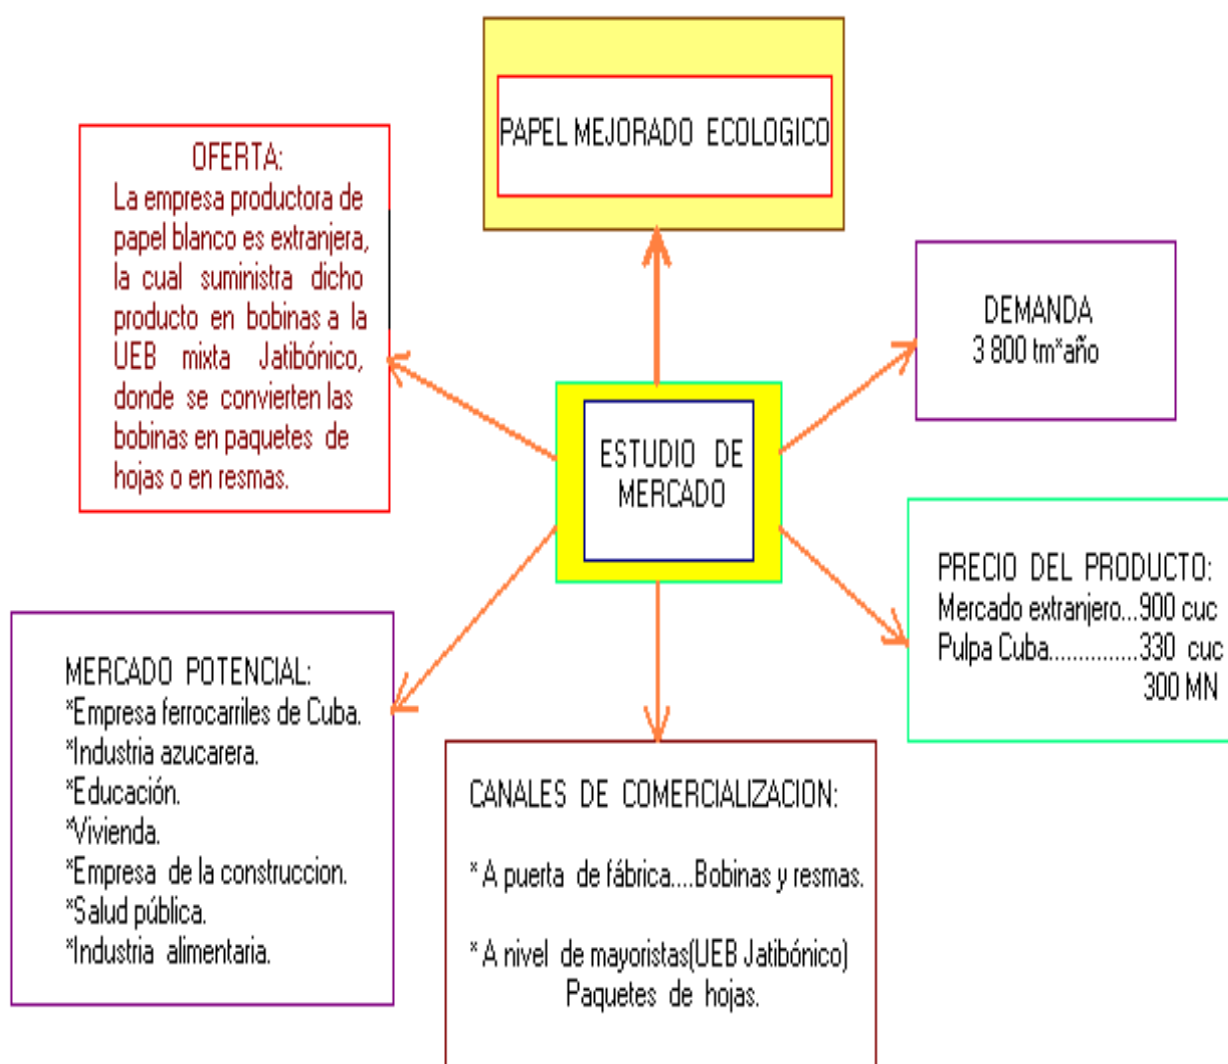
PAPEL MEJORADO ECOLOGICO

OFERTA:
La empresa productora de papel blanco es extranjera, la cual suministra dicho producto en bobinas a la UEB mixta Jatibónico, donde se convierten las bobinas en paquetes de hojas o en resmas.

DEMANDA
3 800 tm*año

ESTUDIO DE MERCADO

PRECIO DEL PRODUCTO:
Mercado extranjero...900 cuc
Pulpa Cuba...............330 cuc
300 MN

MERCADO POTENCIAL:
*Empresa ferrocarriles de Cuba.
*Industria azucarera.
*Educación.
*Vivienda.
*Empresa de la construccion.
*Salud pública.
*Industria alimentaria.

CANALES DE COMERCIALIZACION:

* A puerta de fábrica....Bobinas y resmas.

* A nivel de mayoristas(UEB Jatibónico)
Paquetes de hojas.